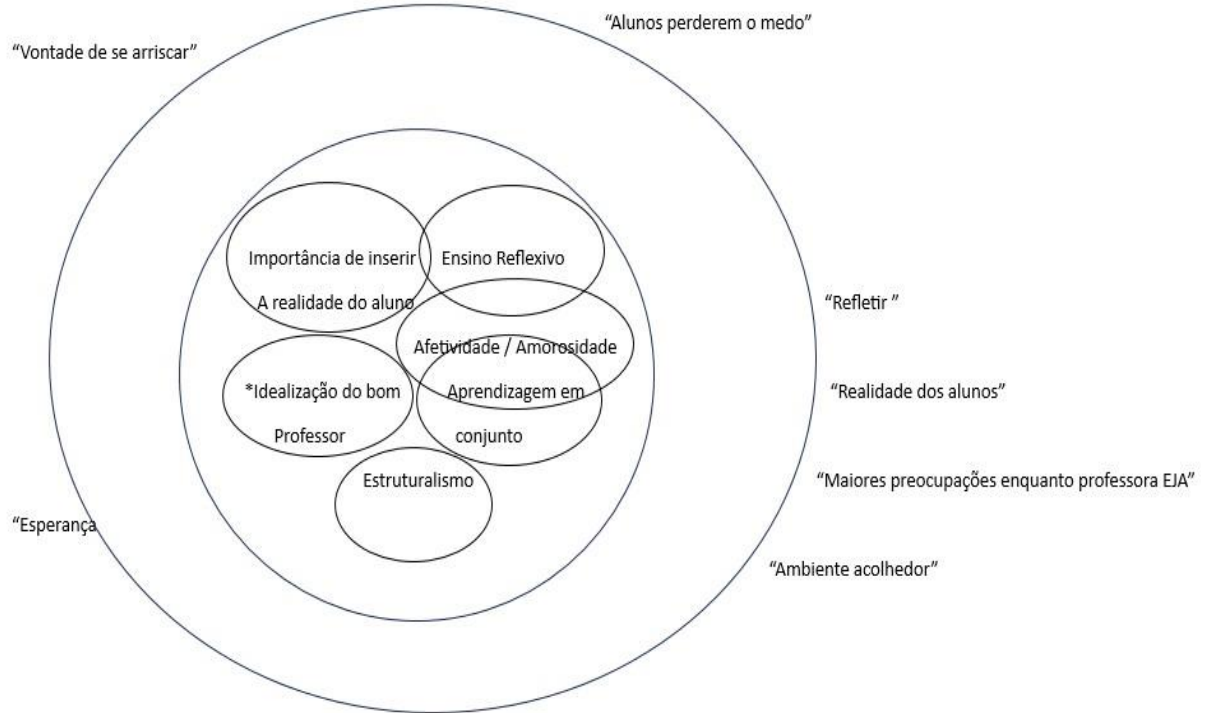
"Alunos perderem o medo"

"Vontade de se arriscar"

Importância de inserir A realidade do aluno

Ensino Reflexivo

Afetividade / Amorosidade

"Refletir "

*Idealização do bom Professor

Aprendizagem em conjunto

"Realidade dos alunos"

Estruturalismo

"Maiores preocupações enquanto professora EJA"

"Esperança

"Ambiente acolhedor"